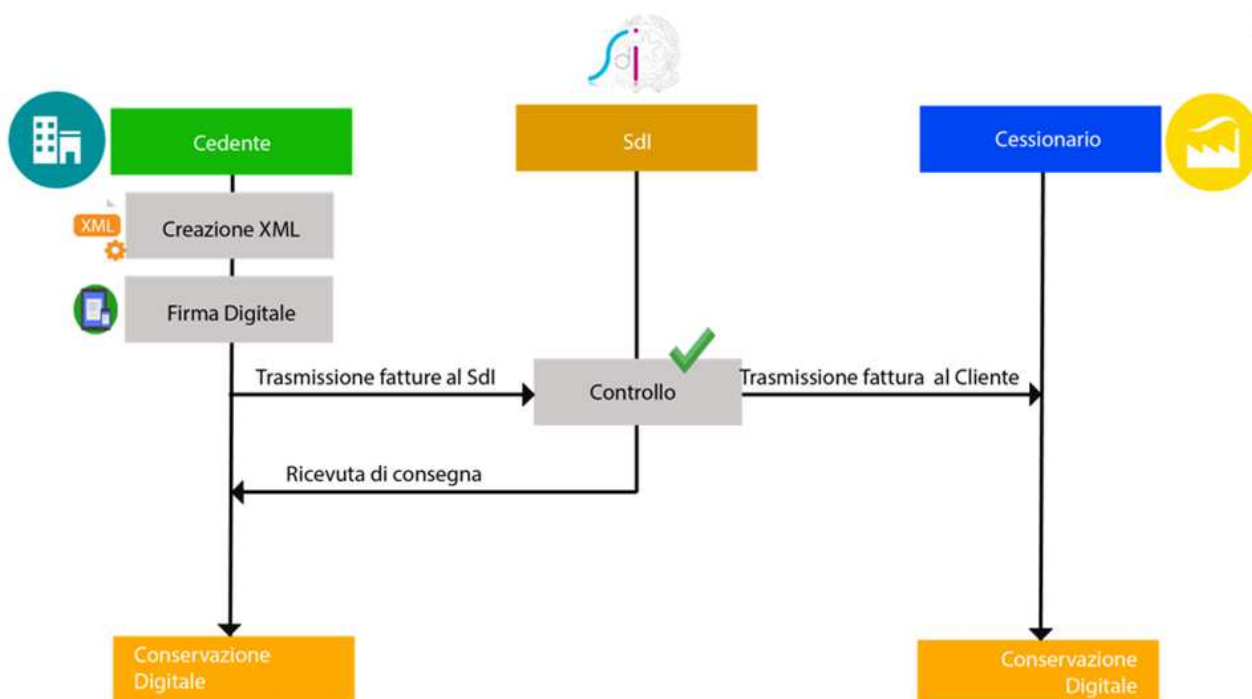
SdI

Cedente

SdI

Cessionario

XML

Creazione XML

Firma Digitale

Trasmissione fatture al SdI

Controllo

Trasmissione fattura al Cliente

Ricevuta di consegna

Conservazione Digitale

Conservazione Digitale